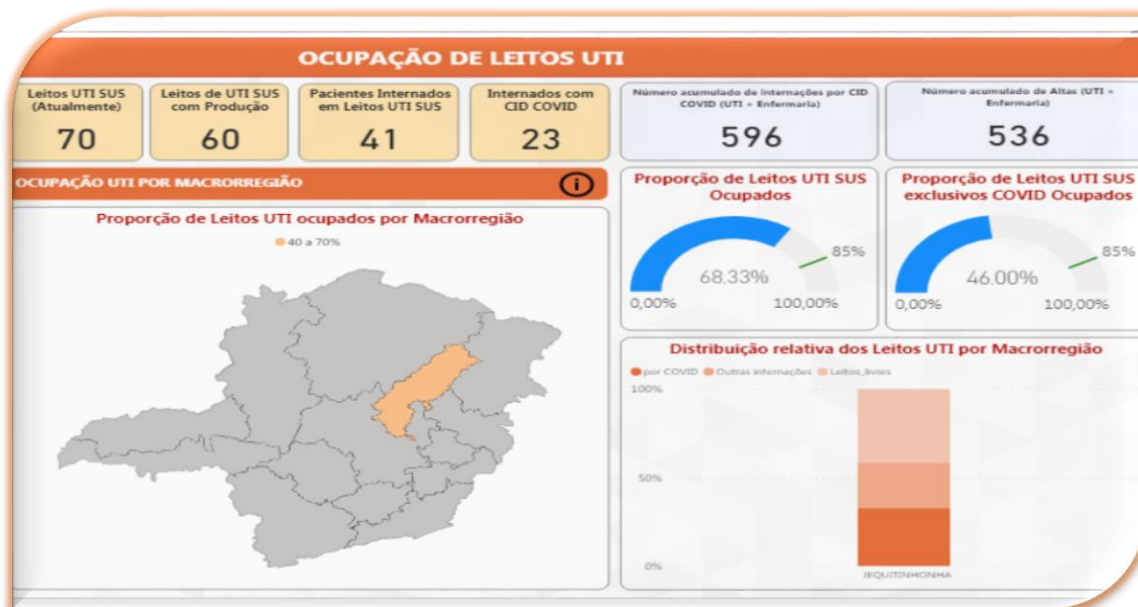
OCUPAÇÃO DE LEITOS UTI

Leitos UTI SUS (Atualmente)
70

Leitos de UTI SUS com Produção
60

Pacientes Internados em Leitos UTI SUS
41

Internados com CID COVID
23

Número acumulado de internações por CID COVID (UTI + Enfermaria)
596

Número acumulado de Altas (UTI + Enfermaria)
536

OCUPAÇÃO UTI POR MACRORREGIÃO

Proporção de Leitos UTI ocupados por Macrorregião
40 a 70%

Proporção de Leitos UTI SUS Ocupados
68,33%
0,00%
100,00%
85%

Proporção de Leitos UTI SUS exclusivos COVID Ocupados
46,00%
0,00%
100,00%
85%

Distribuição relativa dos Leitos UTI por Macrorregião
por COVID
Outras internações
Leitos_livres
100%
50%
0%
JEQUITINHONHA